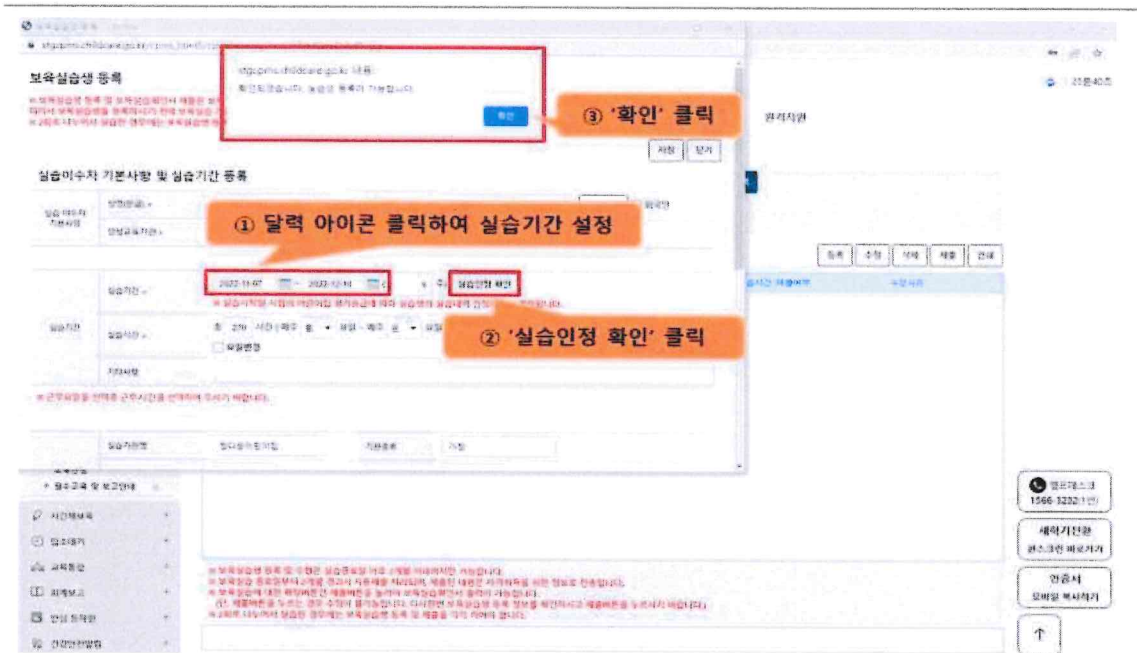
보육실습생 등록

stg.cpms.childcare.go.kr 내용:
확인되었습니다. 실습생 등록이 가능합니다.

확인

③ '확인' 클릭

원격지원

저장 닫기

실습이수자 기본사항 및 실습기간 등록

① 달력 아이콘 클릭하여 실습기간 설정

실습기간

2022-11-07 ~ 2022-12-16

실습인정 확인

② '실습인정 확인' 클릭

실습시간

요일변경

기타사항

※ 근무요일을 선택후 근무시간을 선택하여 주시기 바랍니다.

실습기관명

지원유형

등록 수정 삭제 제출 전체

시간제보육

입소대기

교육통합

회계보고

안심등원

건강안전알림

헬프데스크 1566-3232(1번)

새학기전환 원스크린 바로가기

인증서 모바일 복사하기

↑

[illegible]